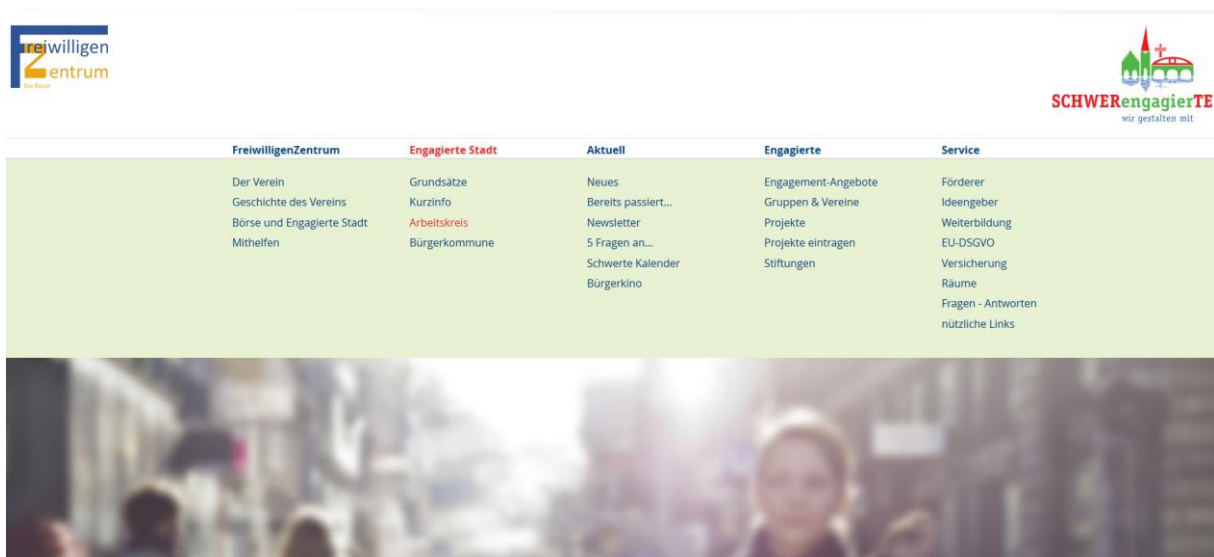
Freiwilligen Zentrum
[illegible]

SCHWERengagierTE
wir gestalten mit

FreiwilligenZentrum
Der Verein
Geschichte des Vereins
Börse und Engagierte Stadt
Mithelfen

Engagierte Stadt
Grundsätze
Kurzinfo
Arbeitskreis
Bürgerkommune

Aktuell
Neues
Bereits passiert...
Newsletter
5 Fragen an...
Schwerte Kalender
Bürgerkino

Engagierte
Engagement-Angebote
Gruppen & Vereine
Projekte
Projekte eintragen
Stiftungen

Service
Förderer
Ideengeber
Weiterbildung
EU-DSGVO
Versicherung
Räume
Fragen - Antworten
nützliche Links